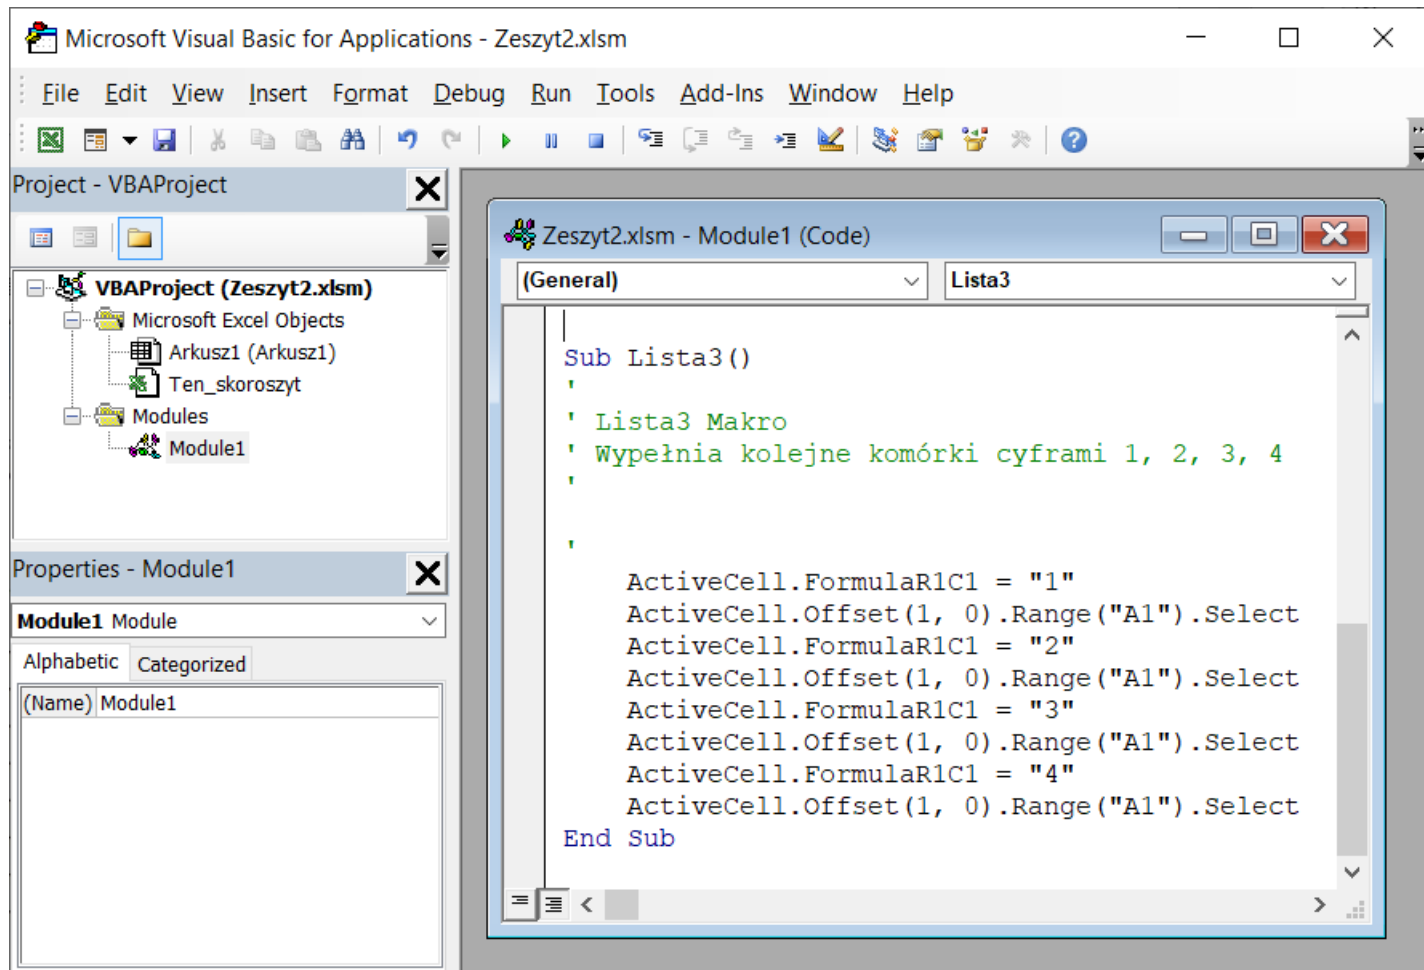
Microsoft Visual Basic for Applications - Zeszyt2.xlsm

File Edit View Insert Format Debug Run Tools Add-Ins Window Help

Project - VBAProject

VBAProject (Zeszyt2.xlsm)
Microsoft Excel Objects
Arkusz1 (Arkusz1)
Ten_skoroszyt
Modules
Module1

Properties - Module1

Module1 Module

Alphabetic Categorized

(Name) Module1

Zeszyt2.xlsm - Module1 (Code)

(General)

Lista3

Sub Lista3()
'
' Lista3 Makro
' Wypełnia kolejne komórki cyframi 1, 2, 3, 4
'

'
    ActiveCell.FormulaR1C1 = "1"
    ActiveCell.Offset(1, 0).Range("A1").Select
    ActiveCell.FormulaR1C1 = "2"
    ActiveCell.Offset(1, 0).Range("A1").Select
    ActiveCell.FormulaR1C1 = "3"
    ActiveCell.Offset(1, 0).Range("A1").Select
    ActiveCell.FormulaR1C1 = "4"
    ActiveCell.Offset(1, 0).Range("A1").Select
End Sub